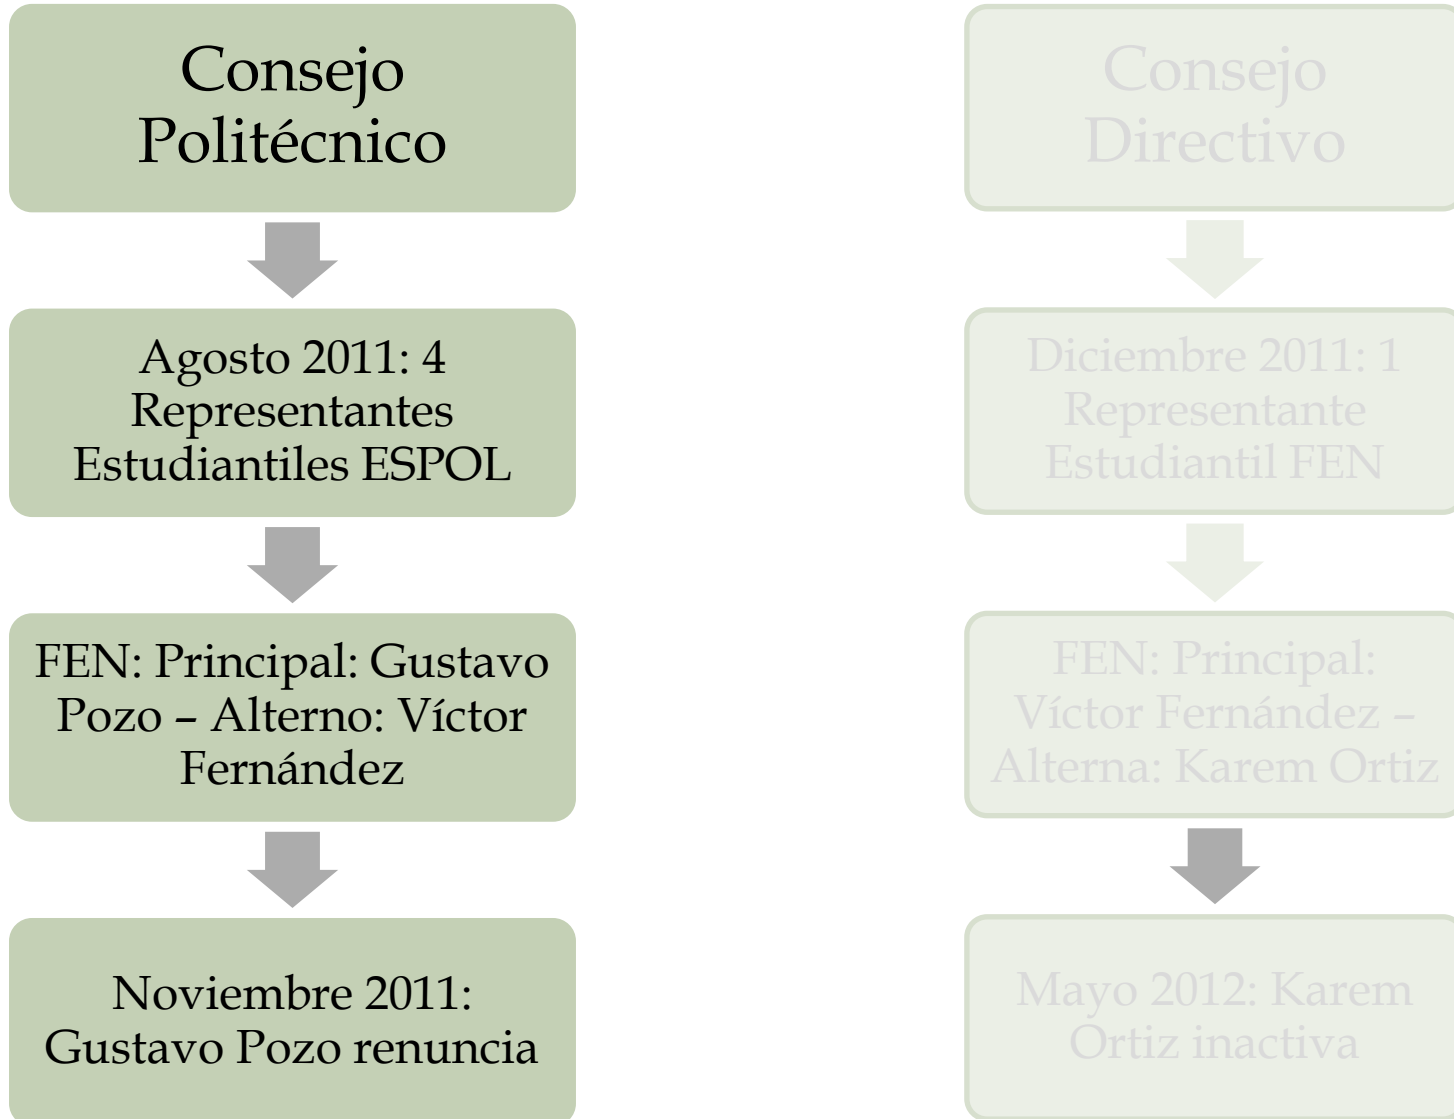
Consejo Politécnico

Agosto 2011: 4 Representantes Estudiantiles ESPOL

FEN: Principal: Gustavo Pozo – Alterno: Víctor Fernández

Noviembre 2011: Gustavo Pozo renuncia

Consejo Directivo

Diciembre 2011: 1 Representante Estudiantil FEN

FEN: Principal: Víctor Fernández – Alterna: Karem Ortiz

Mayo 2012: Karem Ortiz inactiva